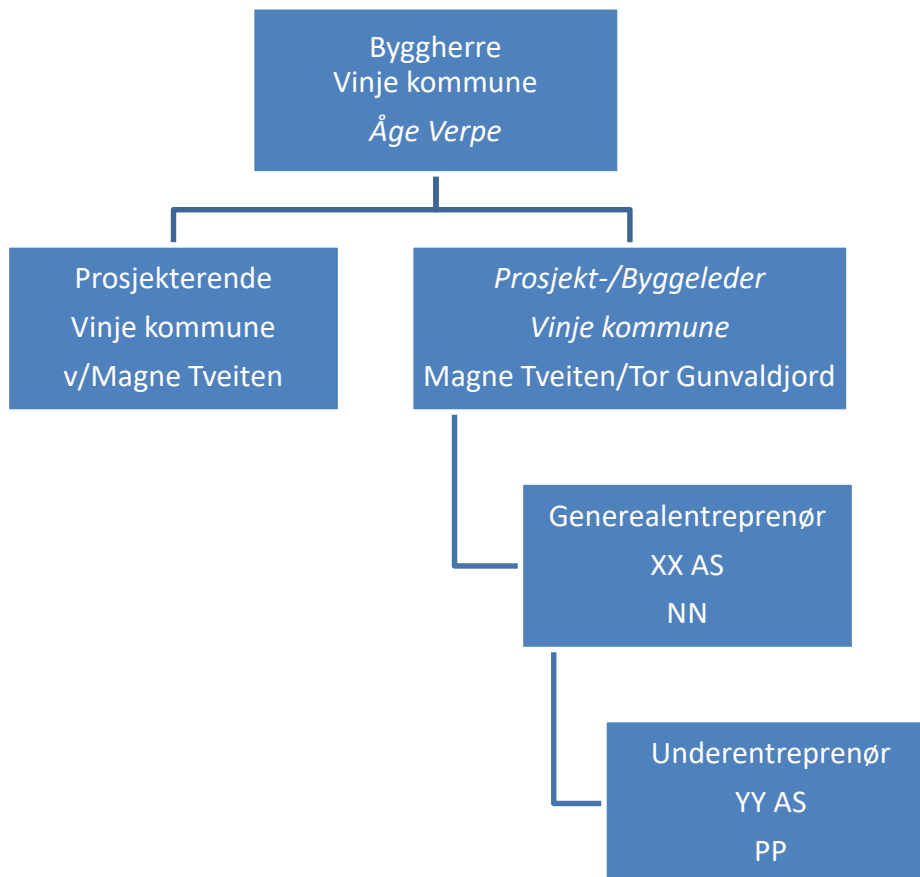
Byggherre
Vinje kommune
Åge Verpe

Prosjekterende
Vinje kommune
v/Magne Tveiten

Prosjekt-/Byggeleder
Vinje kommune
Magne Tveiten/Tor Gunvaldjord

Generealentreprenør
XX AS
NN

Underentreprenør
YY AS
PP